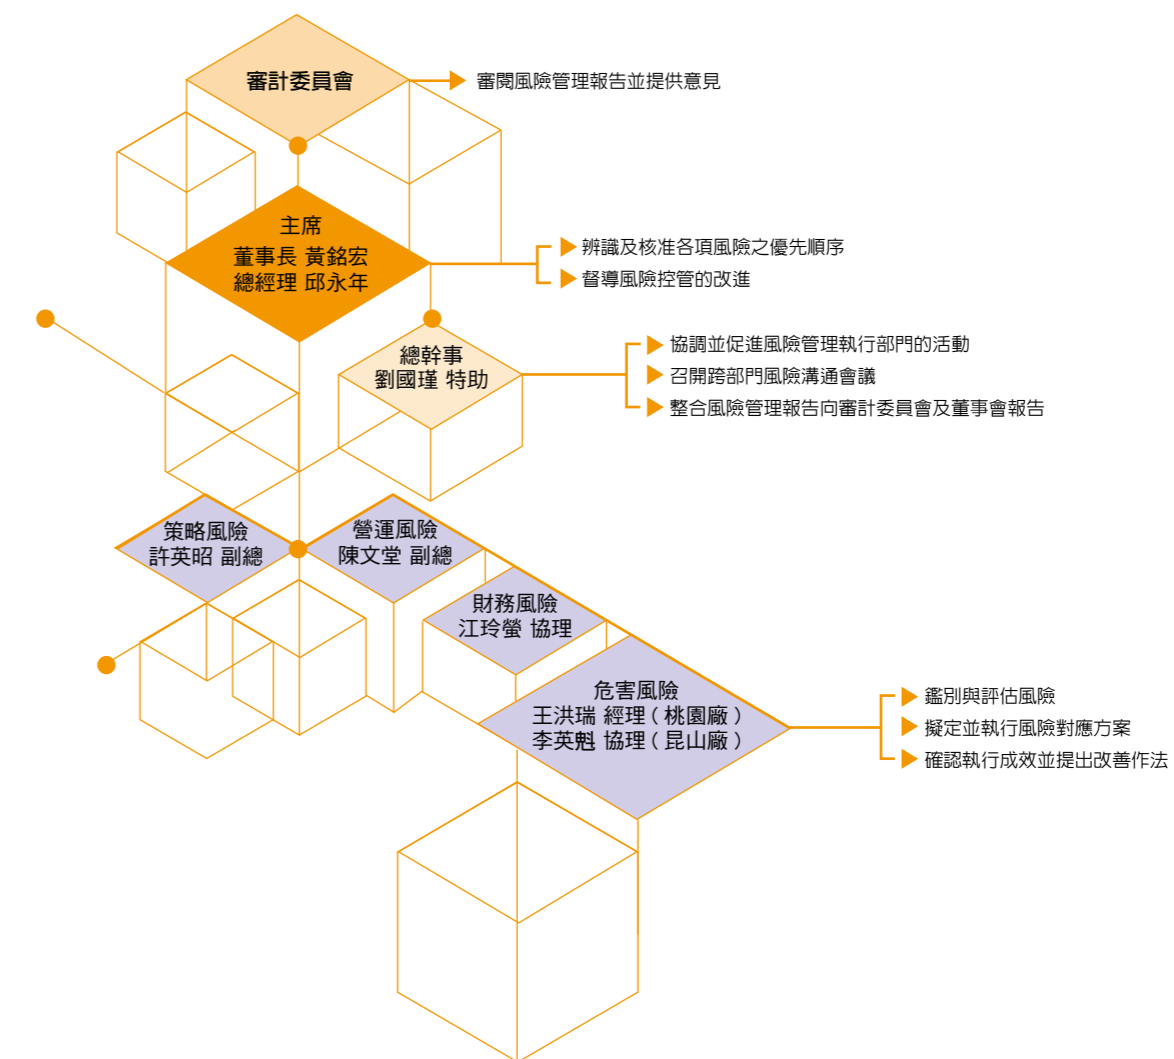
審計委員會

審閱風險管理報告並提供意見

主席
董事長 黃銘宏
總經理 邱永年

辨識及核准各項風險之優先順序
督導風險控管的改進

總幹事
劉國瑾 特助

協調並促進風險管理執行部門的活動
召開跨部門風險溝通會議
整合風險管理報告向審計委員會及董事會報告

策略風險
許英昭 副總

營運風險
陳文堂 副總

財務風險
江玲螢 協理

危害風險
王洪瑞 經理（桃園廠）
李英魁 協理（昆山廠）

鑑別與評估風險
擬定並執行風險對應方案
確認執行成效並提出改善作法